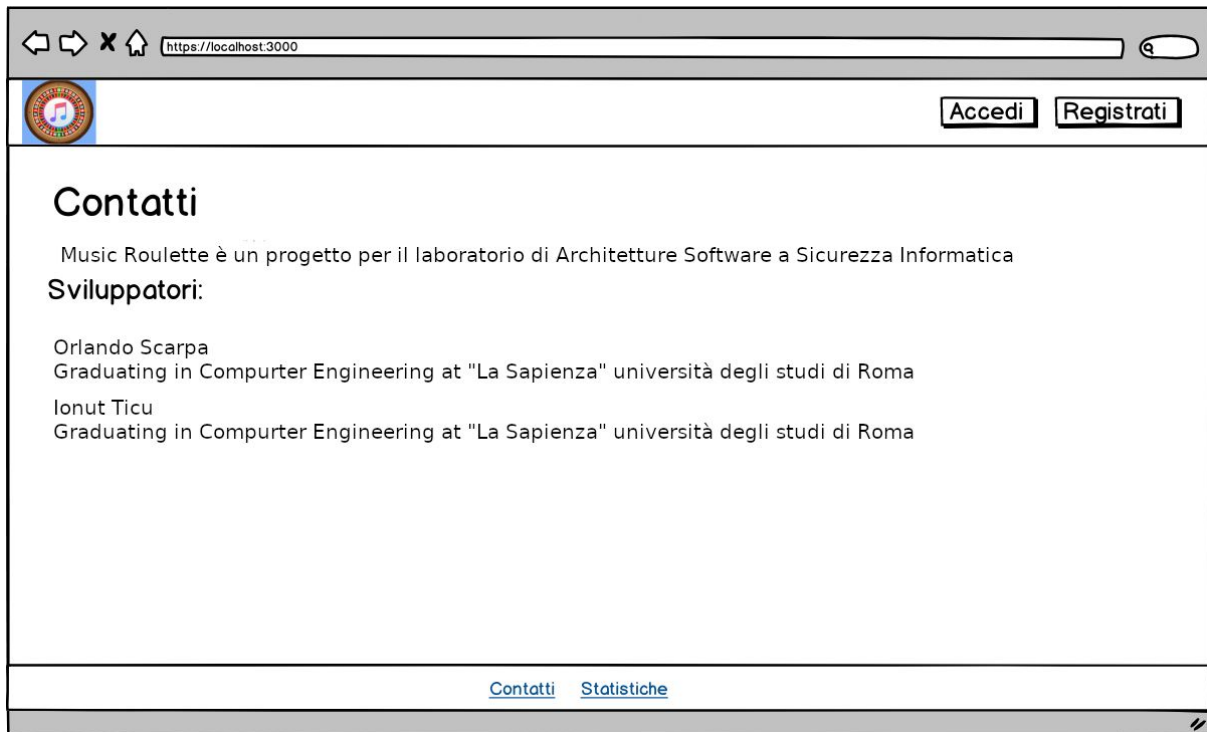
https://localhost:3000

Accedi Registrati

Contatti

Music Roulette è un progetto per il laboratorio di Architetture Software a Sicurezza Informatica

Sviluppatori:

Orlando Scarpa
Graduating in Compurter Engineering at "La Sapienza" università degli studi di Roma

Ionut Ticu
Graduating in Compurter Engineering at "La Sapienza" università degli studi di Roma

Contatti Statistiche